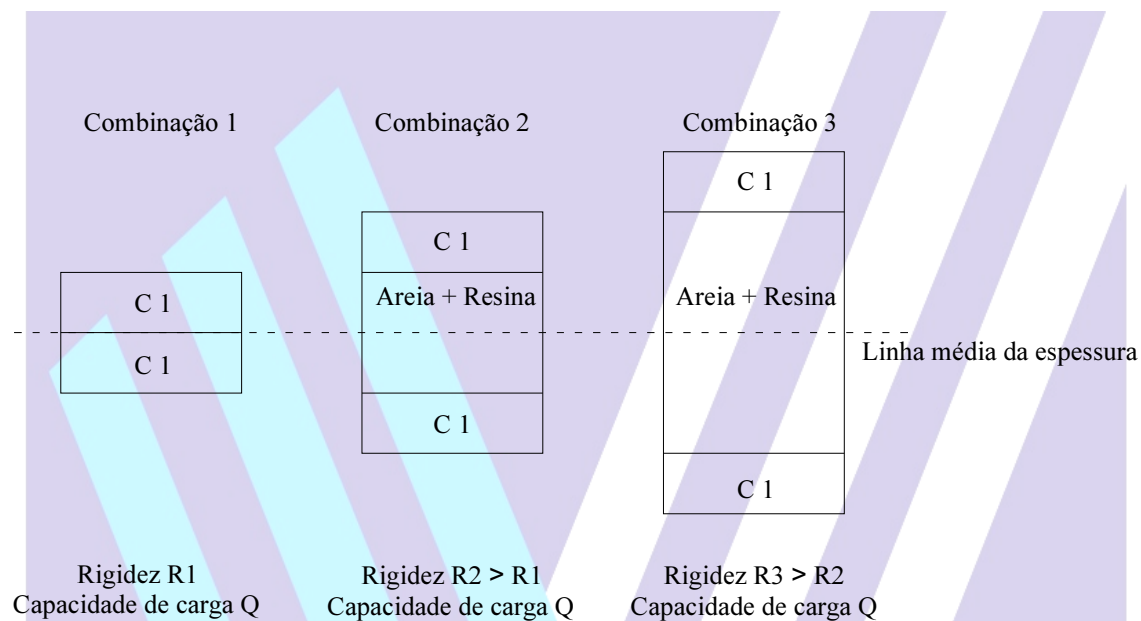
Combinação 1

C 1

C 1

Rigidez R1
Capacidade de carga Q

Combinação 2

C 1

Areia + Resina

C 1

Rigidez R2 > R1
Capacidade de carga Q

Combinação 3

C 1

Areia + Resina

C 1

Rigidez R3 > R2
Capacidade de carga Q

Linha média da espessura